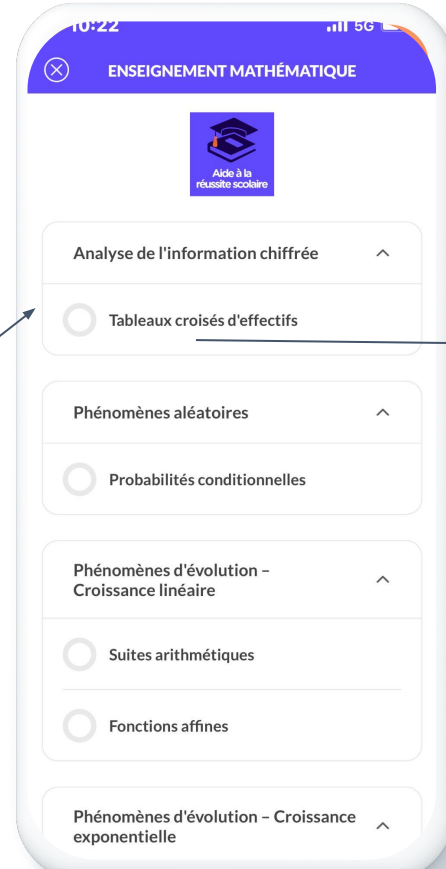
10:22

5G

ENSEIGNEMENT MATHÉMATIQUE

Aide à la réussite scolaire

Analyse de l'information chiffrée

Tableaux croisés d'effectifs

Phénomènes aléatoires

Probabilités conditionnelles

Phénomènes d'évolution – Croissance linéaire

Suites arithmétiques

Fonctions affines

Phénomènes d'évolution – Croissance exponentielle